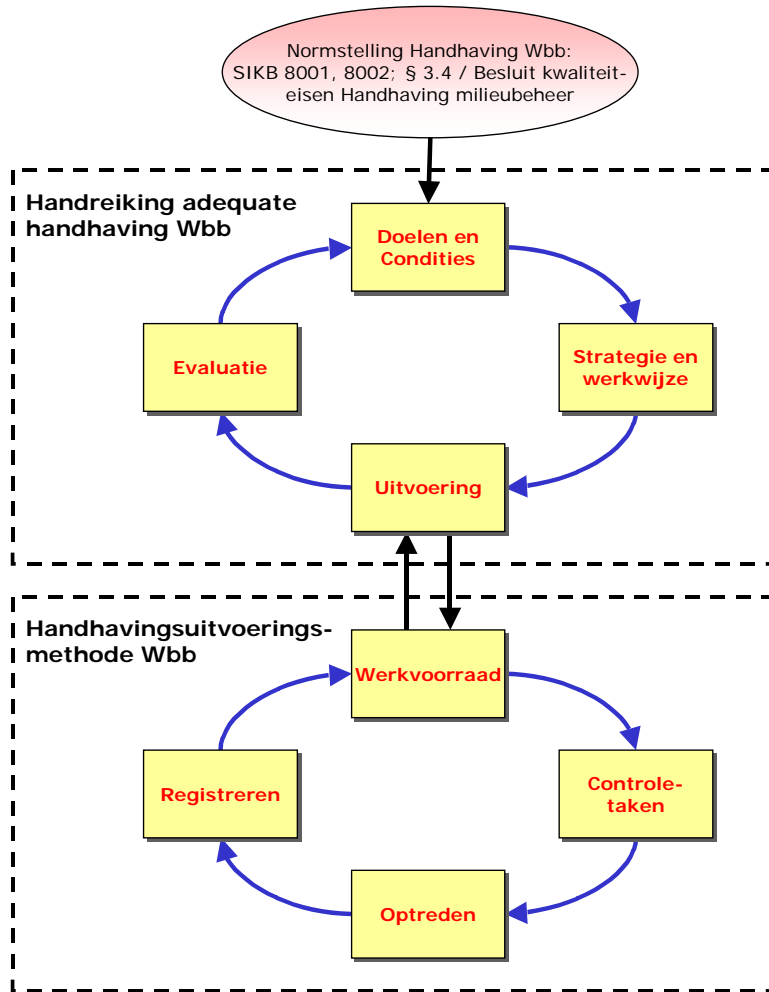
Normstelling Handhaving Wbb: SIKB 8001, 8002; § 3.4 / Besluit kwaliteit-eisen Handhaving milieubeheer

Handreiking adequate handhaving Wbb

Doelen en Condities

Strategie en werkwijze

Uitvoering

Evaluatie

Handhavingsuitvoeringsmethode Wbb

Werkvoorraad

Controle-taken

Optreden

Registreren